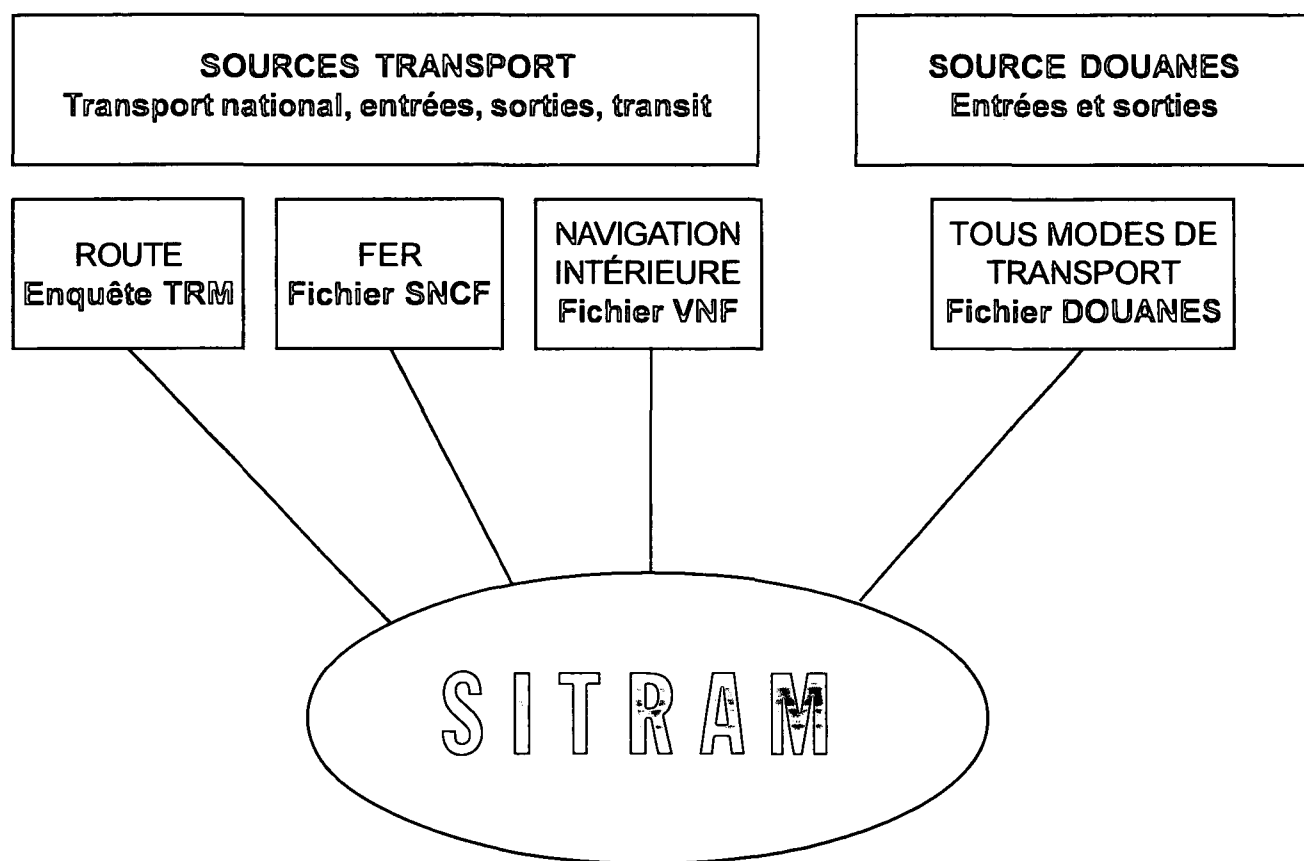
SOURCES TRANSPORT
Transport national, entrées, sorties, transit

SOURCE DOUANES
Entrées et sorties

ROUTE
Enquête TRM

FER
Fichier SNCF

NAVIGATION INTÉRIEURE
Fichier VNF

TOUS MODES DE TRANSPORT
Fichier DOUANES

SITRAM